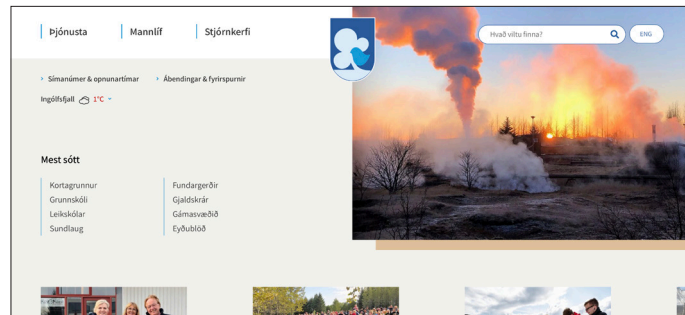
Þjónusta
Mannlíf
Stjórnkerfi

Hvað viltu finna?
ENG

Símanúmer & opnunartímar
Ábendingar & fyrirspurnir

Ingólfsfjall 1°C

Mest sótt

Kortagrunnur
Grunnskóli
Leikskólar
Sundlaug

Fundargerðir
Gjaldskrár
Gámasvæðið
Eyðublöð